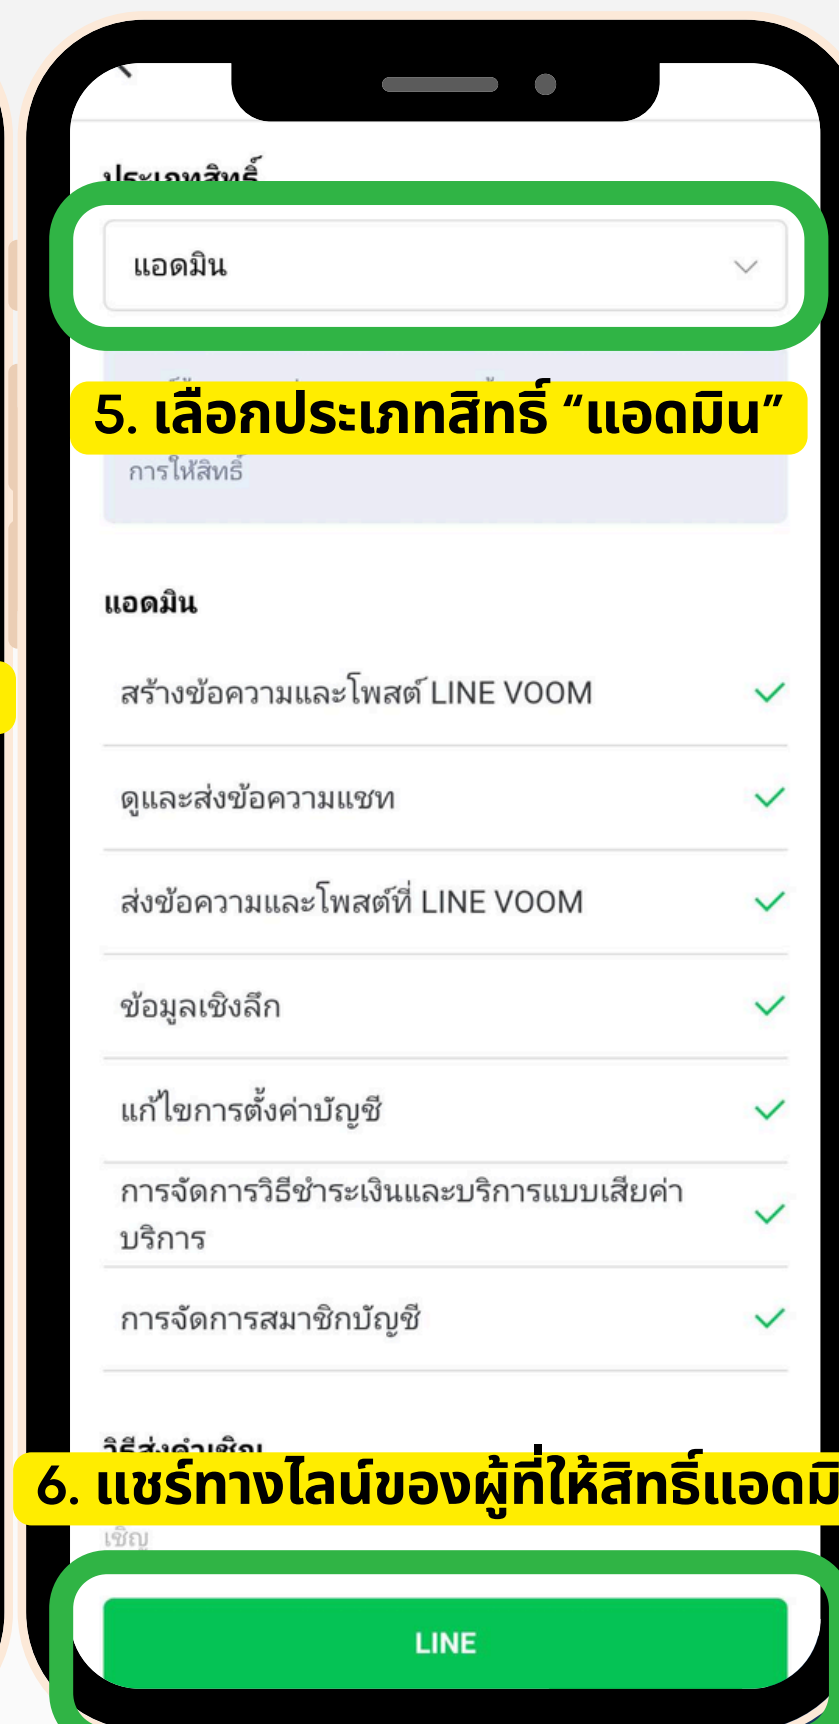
ประเภทสิทธิ์

แอดมิน

5. เลือกประเภทสิทธิ์ “แอดมิน”

การให้สิทธิ์

แอดมิน

สร้างข้อความและโพสต์ LINE VOOM

ดูและส่งข้อความแชท

ส่งข้อความและโพสต์ที่ LINE VOOM

ข้อมูลเชิงลึก

แก้ไขการตั้งค่าบัญชี

การจัดการวิธีชำระเงินและบริการแบบเสียค่าบริการ

การจัดการสมาชิกบัญชี

วิธีส่งคำเชิญ

6. แชร์ทางไลน์ของผู้ที่ให้สิทธิ์แอดมิ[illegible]

เชิญ

LINE